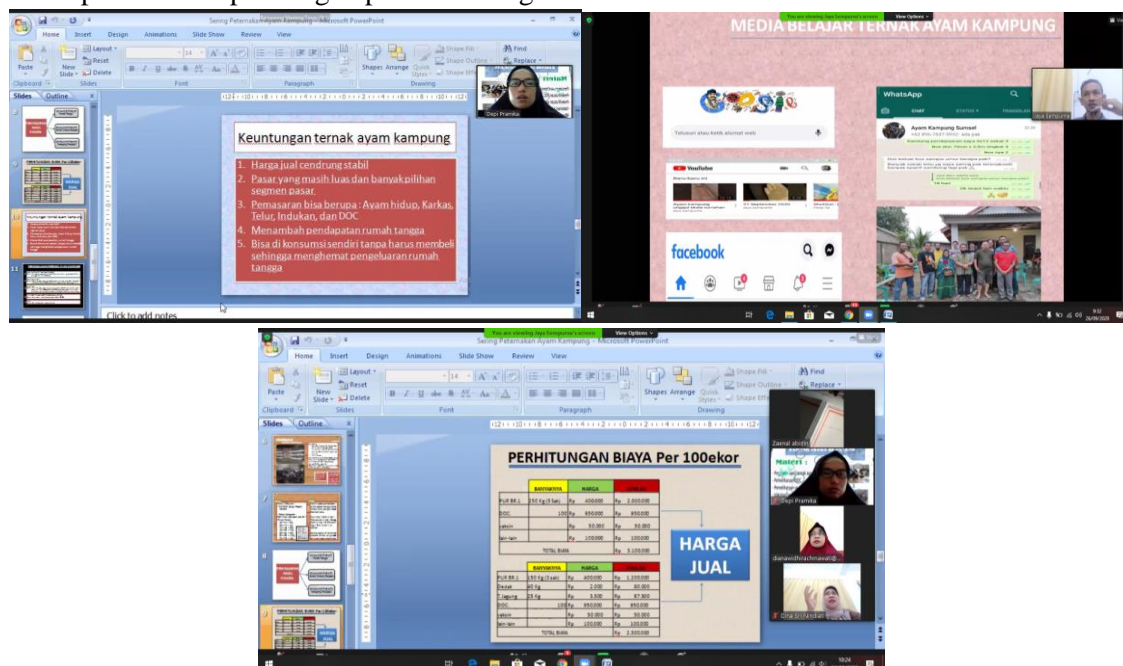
Sering Peternakan Ayam Kampung - Microsoft PowerPoint

Home Insert Design Animations Slide Show Review View

Paste New Slide Layout Reset Delete Clipboard Slides Font Paragraph Shapes Arrange Quick Styles Shape Fill Shape Outline Shape Effects Drawing Find Replace

Slides Outline

Dwi Pramika

Keuntungan ternak ayam kampung

1. Harga jual cendrung stabil
2. Pasar yang masih luas dan banyak pilihan segmen pasar
3. Pemasaran bisa berupa : Ayam hidup, Karkas, Telur, Indukan, dan DOC
4. Menambah pendapatan rumah tangga
5. Bisa di konsumsi sendiri tanpa harus membeli sehingga menghemat pengeluaran rumah tangga

Click to add notes

You are viewing Jaya Tampurna's screen View Options

MEDIA BELAJAR TERNAK AYAM KAMPUNG

WhatsApp

Ayam Kampung Sunset

YouTube

facebook

You are viewing Jaya Tampurna's screen View Options

Sering Peternakan Ayam Kampung - Microsoft PowerPoint

Home Insert Design Animations Slide Show Review View

Paste New Slide Layout Reset Delete Clipboard Slides Font Paragraph Shapes Arrange Quick Styles Shape Fill Shape Outline Shape Effects Drawing Find Replace

Slides Outline

PERHITUNGAN BIAYA Per 100ekor

| | BANYAKNYA | HARGA | JUMLAH |
|---|---|---|---|
| PUR BR 1 | 150 Kg (3 Sak) | Rp 400.000 | Rp 1.200.000 |
| DOC | 100 | Rp 850.000 | Rp 850.000 |
| vaksin | | Rp 50.000 | Rp 50.000 |
| lain-lain | | Rp 100.000 | Rp 100.000 |
| TOTAL BIAYA | | | Rp 2.200.000 |

HARGA JUAL

| | BANYAKNYA | HARGA | JUMLAH |
|---|---|---|---|
| PUR BR 1 | 150 Kg (3 sak) | Rp 400.000 | Rp 1.200.000 |
| Dedak | 40 Kg | Rp 2.000 | Rp 80.000 |
| T Jagung | 25 Kg | Rp 3.500 | Rp 87.500 |
| DOC | 100 | Rp 850.000 | Rp 850.000 |
| vaksin | | Rp 50.000 | Rp 50.000 |
| lain-lain | | Rp 100.000 | Rp 100.000 |
| TOTAL BIAYA | | | Rp 2.300.000 |

Zaenal abidin

Materi :

Dwi Pramika

dianavidhnachmawati@...

Dina Sri Jandari